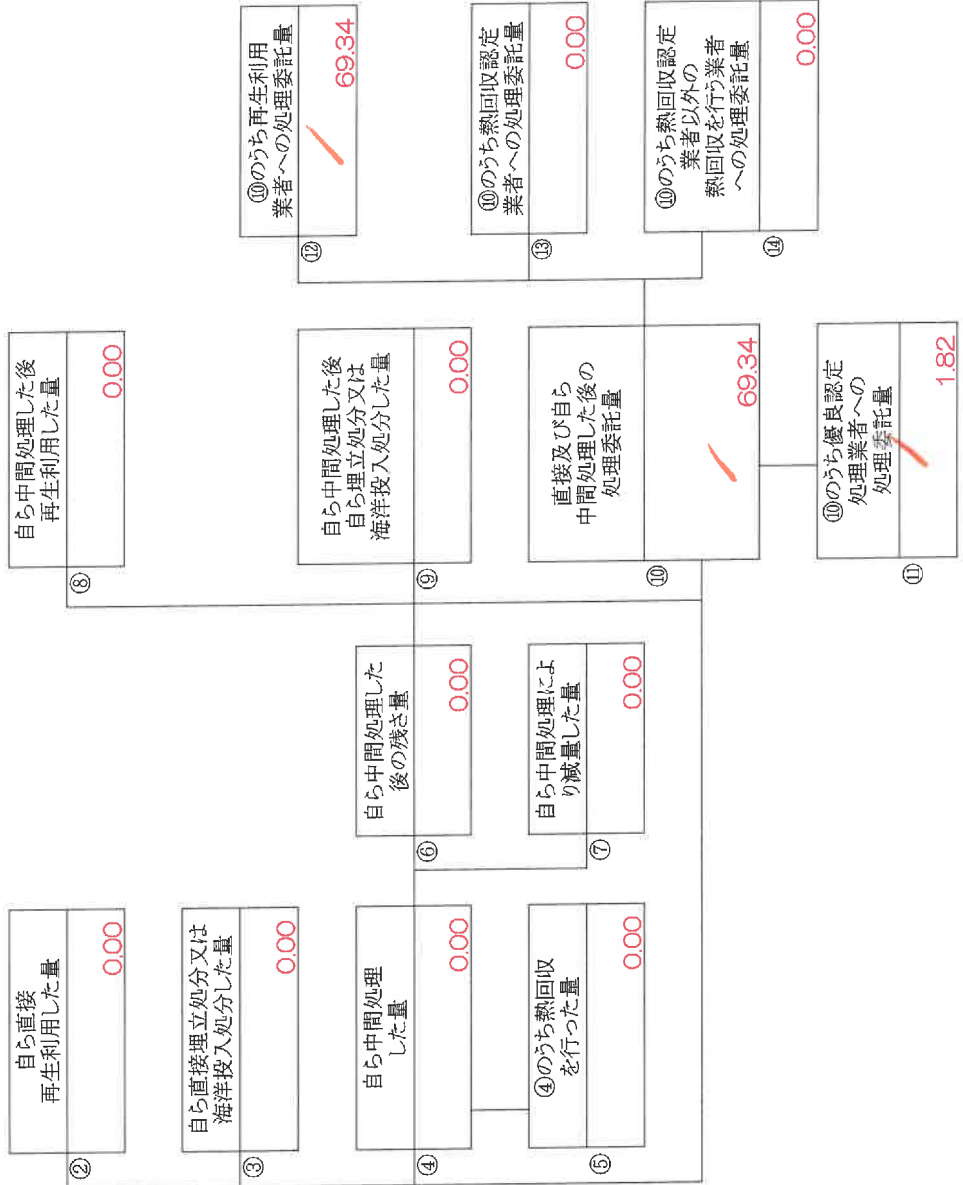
②
自ら直接
再生利用した量
0.00

③
自ら直接埋立処分又は
海洋投入処分した量
0.00

④
自ら中間処理
した量
0.00

⑤
④のうち熱回収
を行った量
0.00

⑥
自ら中間処理した
後の残さ量
0.00

⑦
自ら中間処理によ
り減量した量
0.00

⑧
自ら中間処理した後
再生利用した量
0.00

⑨
自ら中間処理した後
自ら埋立処分又は
海洋投入処分した量
0.00

⑩
直接及び自ら
中間処理した後の
処理委託量
69.34

⑪
⑩のうち優良認定
処理業者への
処理委託量
1.82

⑫
⑩のうち再生利用
業者への処理委託量
69.34

⑬
⑩のうち熱回収認定
業者への処理委託量
0.00

⑭
⑩のうち熱回収認定
業者以外の
熱回収を行う業者
への処理委託量
0.00